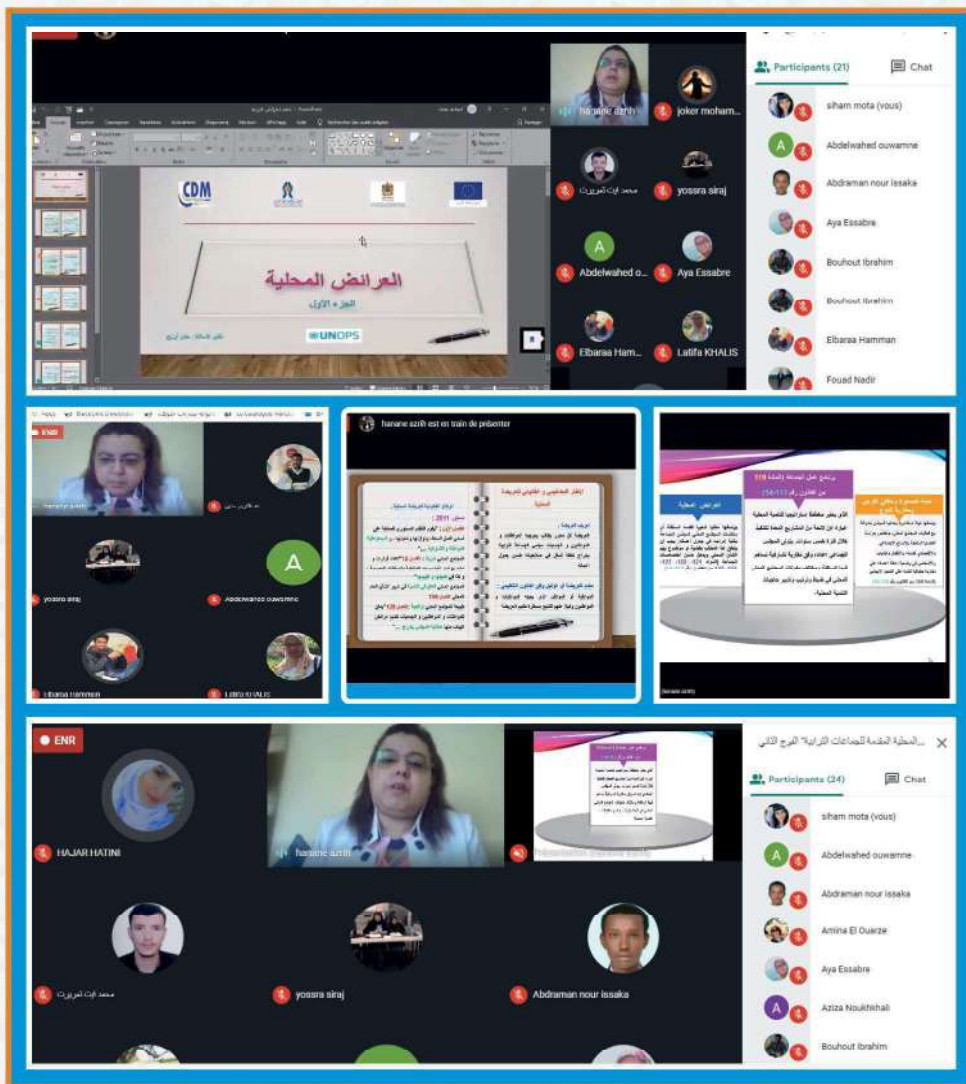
Participants (21)
Chat
siham mota (vous)
Abdelwahed ouwamne
Abdraman nour issaka
Aya Essabre
Bouhout Ibrahim
Bouhout Ibrahim
Elbaraa Hamman
Fouad Nadir

hanane azrih
joker moham...
محمد ايت تمريرت
yossra siraj
Abdelwahed o...
Aya Essabre
Elbaraa Ham...
Latifa KHALIS

CDM
العرائض المحلية
الجزء الأول
UNOPS

ENR
hanane azrih
yossra siraj
Abdelwahed ouwamne
Elbaraa Hamman
Latifa KHALIS

hanane azrih est en train de présenter

الإطار المفاهيمي و القانوني للعريضة المحلية

العرائض المحلية

ENR
HAJAR HATINI
hanane azrih
محمد ايت تمريرت
yossra siraj
Abdraman nour issaka

...المحلية المقدمة للجماعات الترابية" الفوج الثاني
Participants (24)
Chat
siham mota (vous)
Abdelwahed ouwamne
Abdraman nour issaka
Amina El Ouarze
Aya Essabre
Aziza Noukhkhali
Bouhout Ibrahim